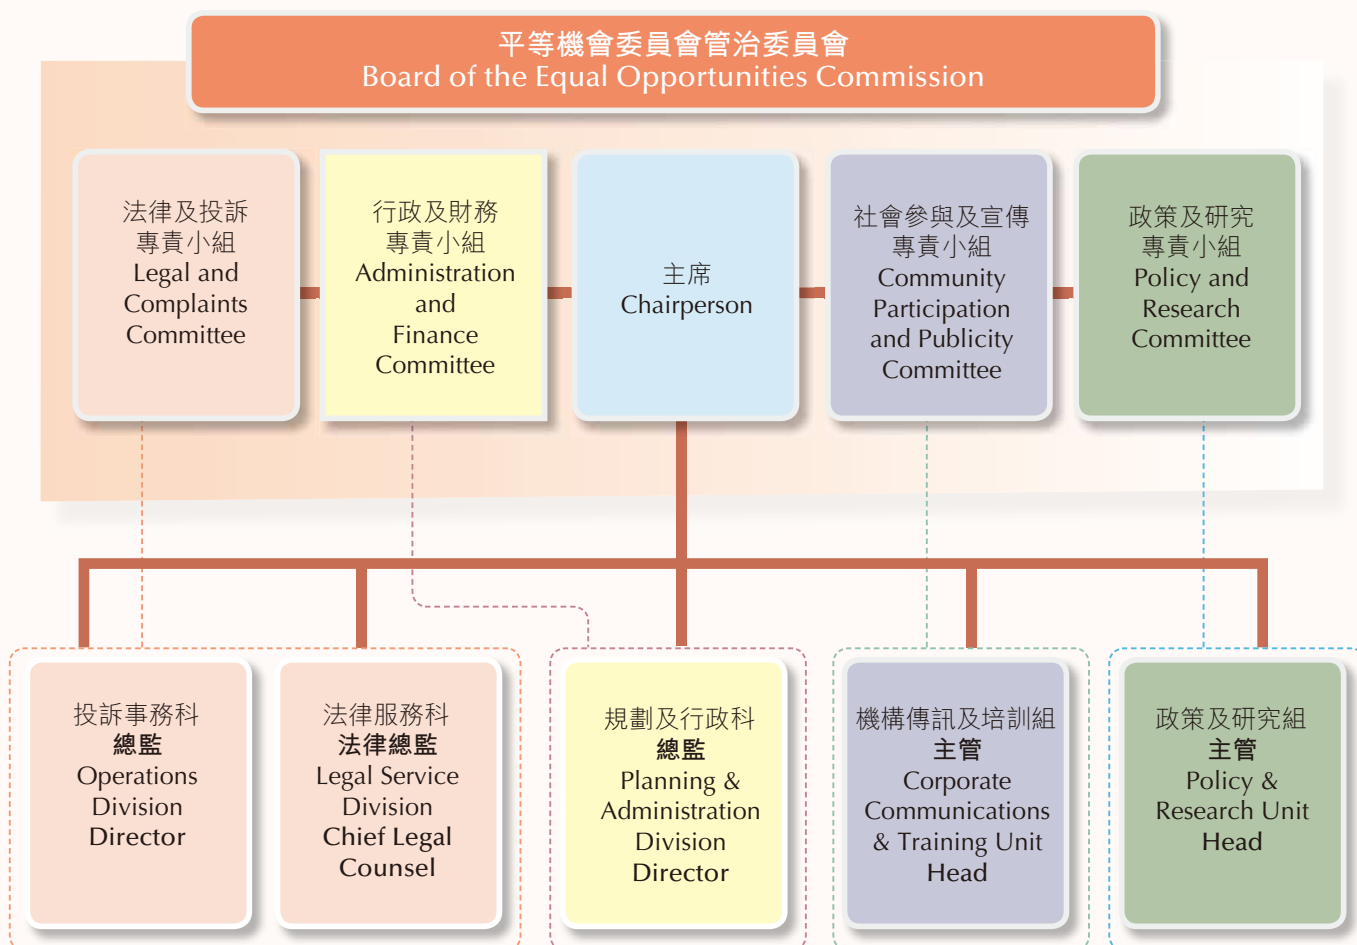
平等機會委員會管治委員會
Board of the Equal Opportunities Commission

法律及投訴
專責小組
Legal and Complaints Committee

行政及財務
專責小組
Administration and Finance Committee

主席
Chairperson

社會參與及宣傳
專責小組
Community Participation and Publicity Committee

政策及研究
專責小組
Policy and Research Committee

投訴事務科
總監
Operations Division Director

法律服務科
法律總監
Legal Service Division Chief Legal Counsel

規劃及行政科
總監
Planning & Administration Division Director

機構傳訊及培訓組
主管
Corporate Communications & Training Unit Head

政策及研究組
主管
Policy & Research Unit Head